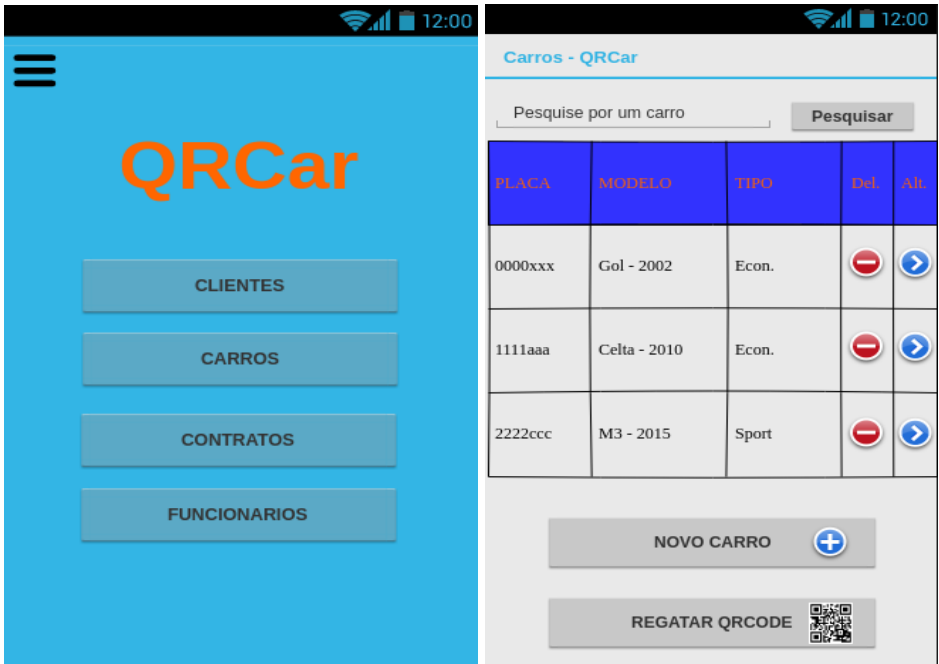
12:00

QRCar

CLIENTES

CARROS

CONTRATOS

FUNCIONARIOS

12:00

Carros - QRCar

Pesquise por um carro

Pesquisar

| PLACA | MODELO | TIPO | Del. | Alt. |
|---|---|---|---|---|
| 0000xxx | Gol - 2002 | Econ. | | |
| 1111aaa | Celta - 2010 | Econ. | | |
| 2222ccc | M3 - 2015 | Sport | | |

NOVO CARRO

REGATAR QRCODE